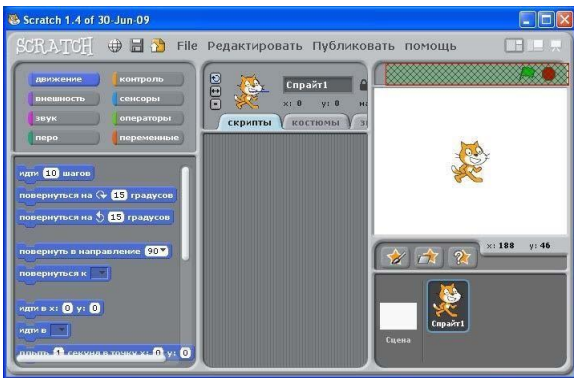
Scratch 1.4 of 30-Jun-09

SCRATCH File Редактировать Публиковать помощь

движение
внешность
звук
перо
контроль
сенсоры
операторы
переменные

идти 10 шагов
повернуться на 15 градусов
повернуться на 15 градусов
повернуть в направление 90
повернуться к
идти в x: 0 y: 0
идти в
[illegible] 1 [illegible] x: 0 y: 0

Спрайт1
x: 0 y: 0
скрипты костюмы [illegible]

x: 188 y: 46

Сцена
Спрайт1